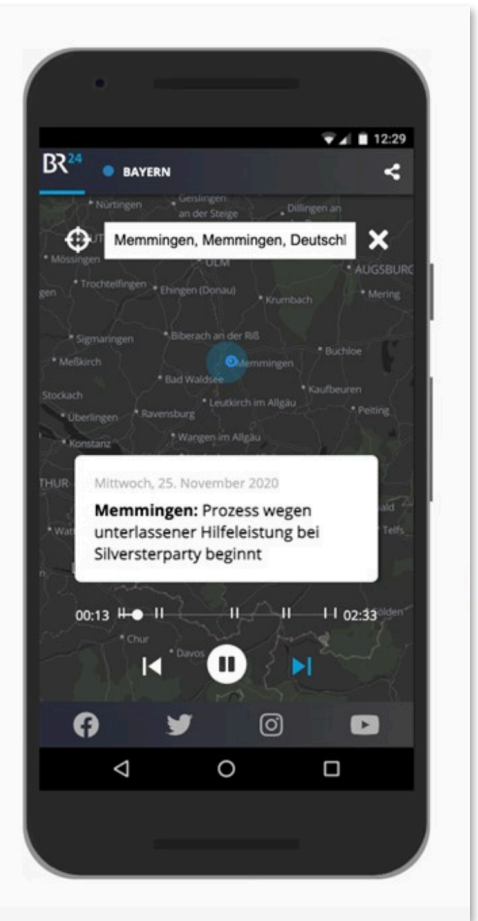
12:29

BR24 BAYERN

Nürtingen
Geislingen an der Steige
Dillingen an
Memmingen, Memmingen, Deutschl
Mössingen
ULM
AUGSBURG
Trochtelfingen
Ehingen (Donau)
Krumbach
Mering
Sigmaringen
Biberach an der Riß
Buchloe
Meßkirch
Memmingen
Bad Waldsee
Kaufbeuren
Stockach
Leutkirch im Allgäu
Peiting
Überlingen
Ravensburg
Wangen im Allgäu
Konstanz

Mittwoch, 25. November 2020

**Memmingen:** Prozess wegen unterlassener Hilfeleistung bei Silversterparty beginnt

00:13
02:33
Chur
Davos
Telfs